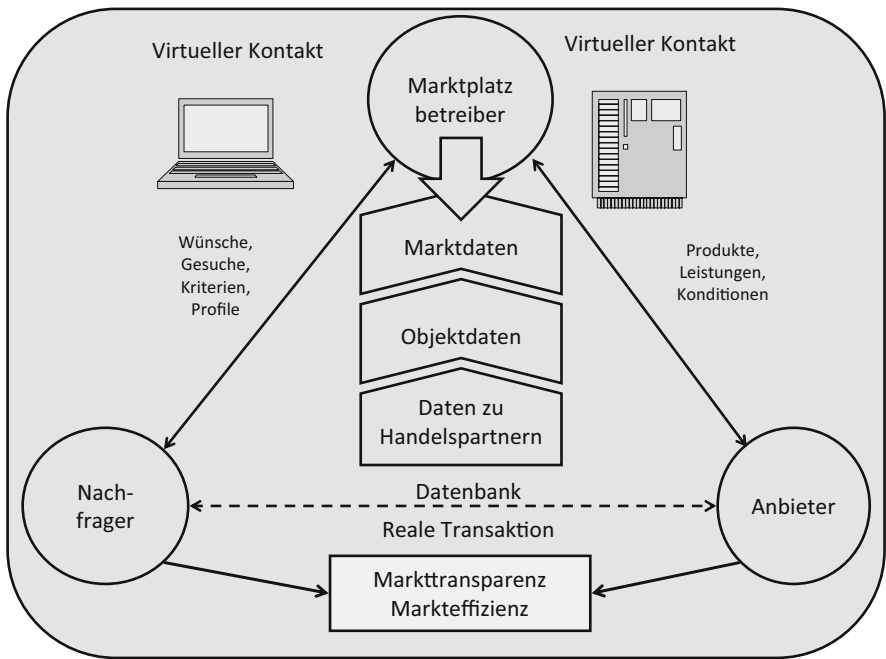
Virtueller Kontakt

Marktplatz betreiber

Virtueller Kontakt

Wünsche, Gesuche, Kriterien, Profile

Marktdaten

Produkte, Leistungen, Konditionen

Objektdaten

Daten zu Handelspartnern

Nach-frager

Datenbank

Anbieter

Reale Transaktion

Markttransparenz
Markteffizienz